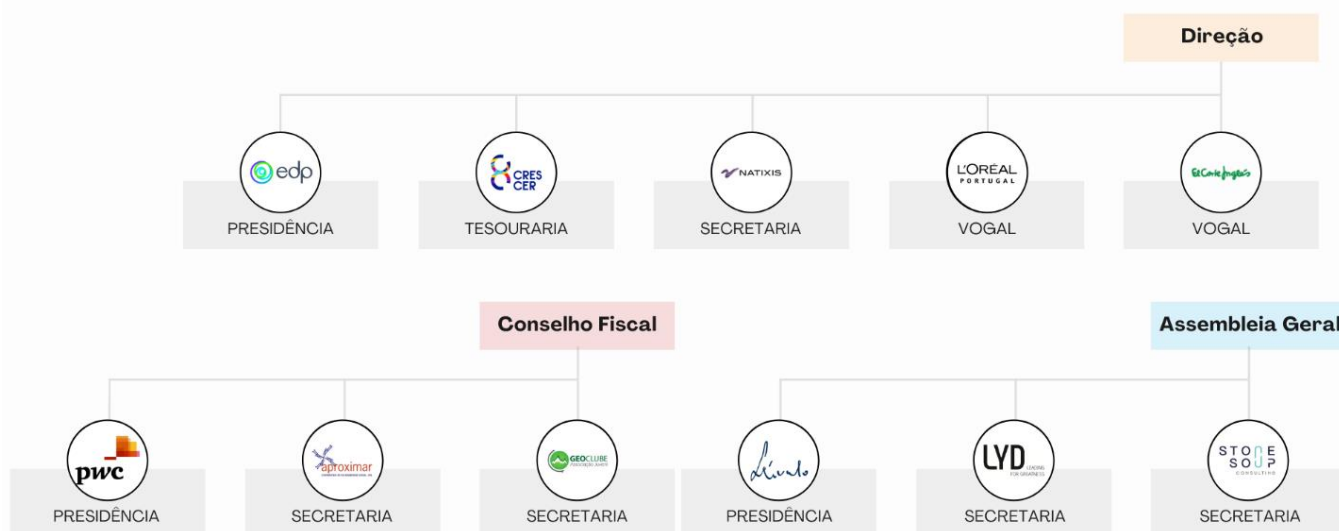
Direção

edp
PRESIDÊNCIA

CRES CER
TESOURARIA

NATIXIS
SECRETARIA

L'ORÉAL PORTUGAL
VOGAL

El Corte Inglés
VOGAL

Conselho Fiscal

pwc
PRESIDÊNCIA

aproximar
SECRETARIA

GEOCLUBE
SECRETARIA

Assembleia Geral

Lívrato
PRESIDÊNCIA

LYD
SECRETARIA

STONE SOUP CONSULTING
SECRETARIA